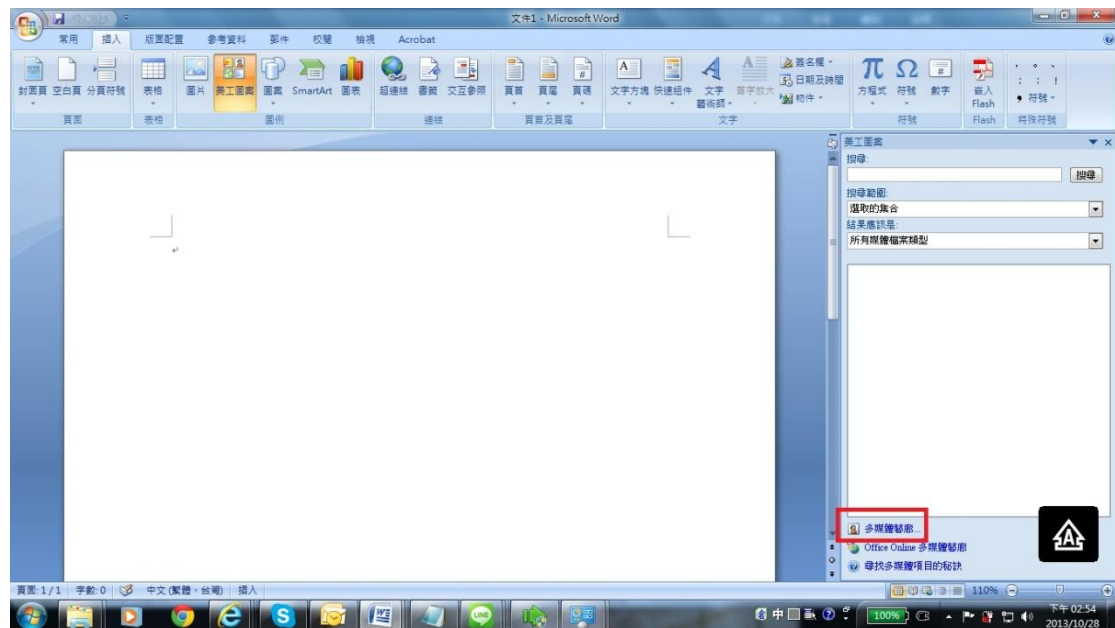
文件1 - Microsoft Word

常用 插入 版面配置 參考資料 郵件 校閱 檢視 Acrobat

封面頁 空白頁 分頁符號
頁面

表格
表格

圖片 美工圖案 圖案 SmartArt 圖表
圖例

超連結 書籤 交互參照
連結

頁首 頁尾 頁碼
頁首及頁尾

文字方塊 快速組件 文字藝術師 首字放大 簽名欄 日期及時間 物件
文字

方程式 符號 數字
符號

嵌入Flash
Flash

符號
特殊符號

美工圖案
搜尋:
搜尋
搜尋範圍:
選取的集合
結果應該是:
所有媒體檔案類型

多媒體藝廊...
Office Online 多媒體藝廊
尋找多媒體項目的秘訣

頁面: 1/1 字數: 0 中文 (繁體，台灣) 插入
110%

中
100%
下午 02:54
2013/10/28